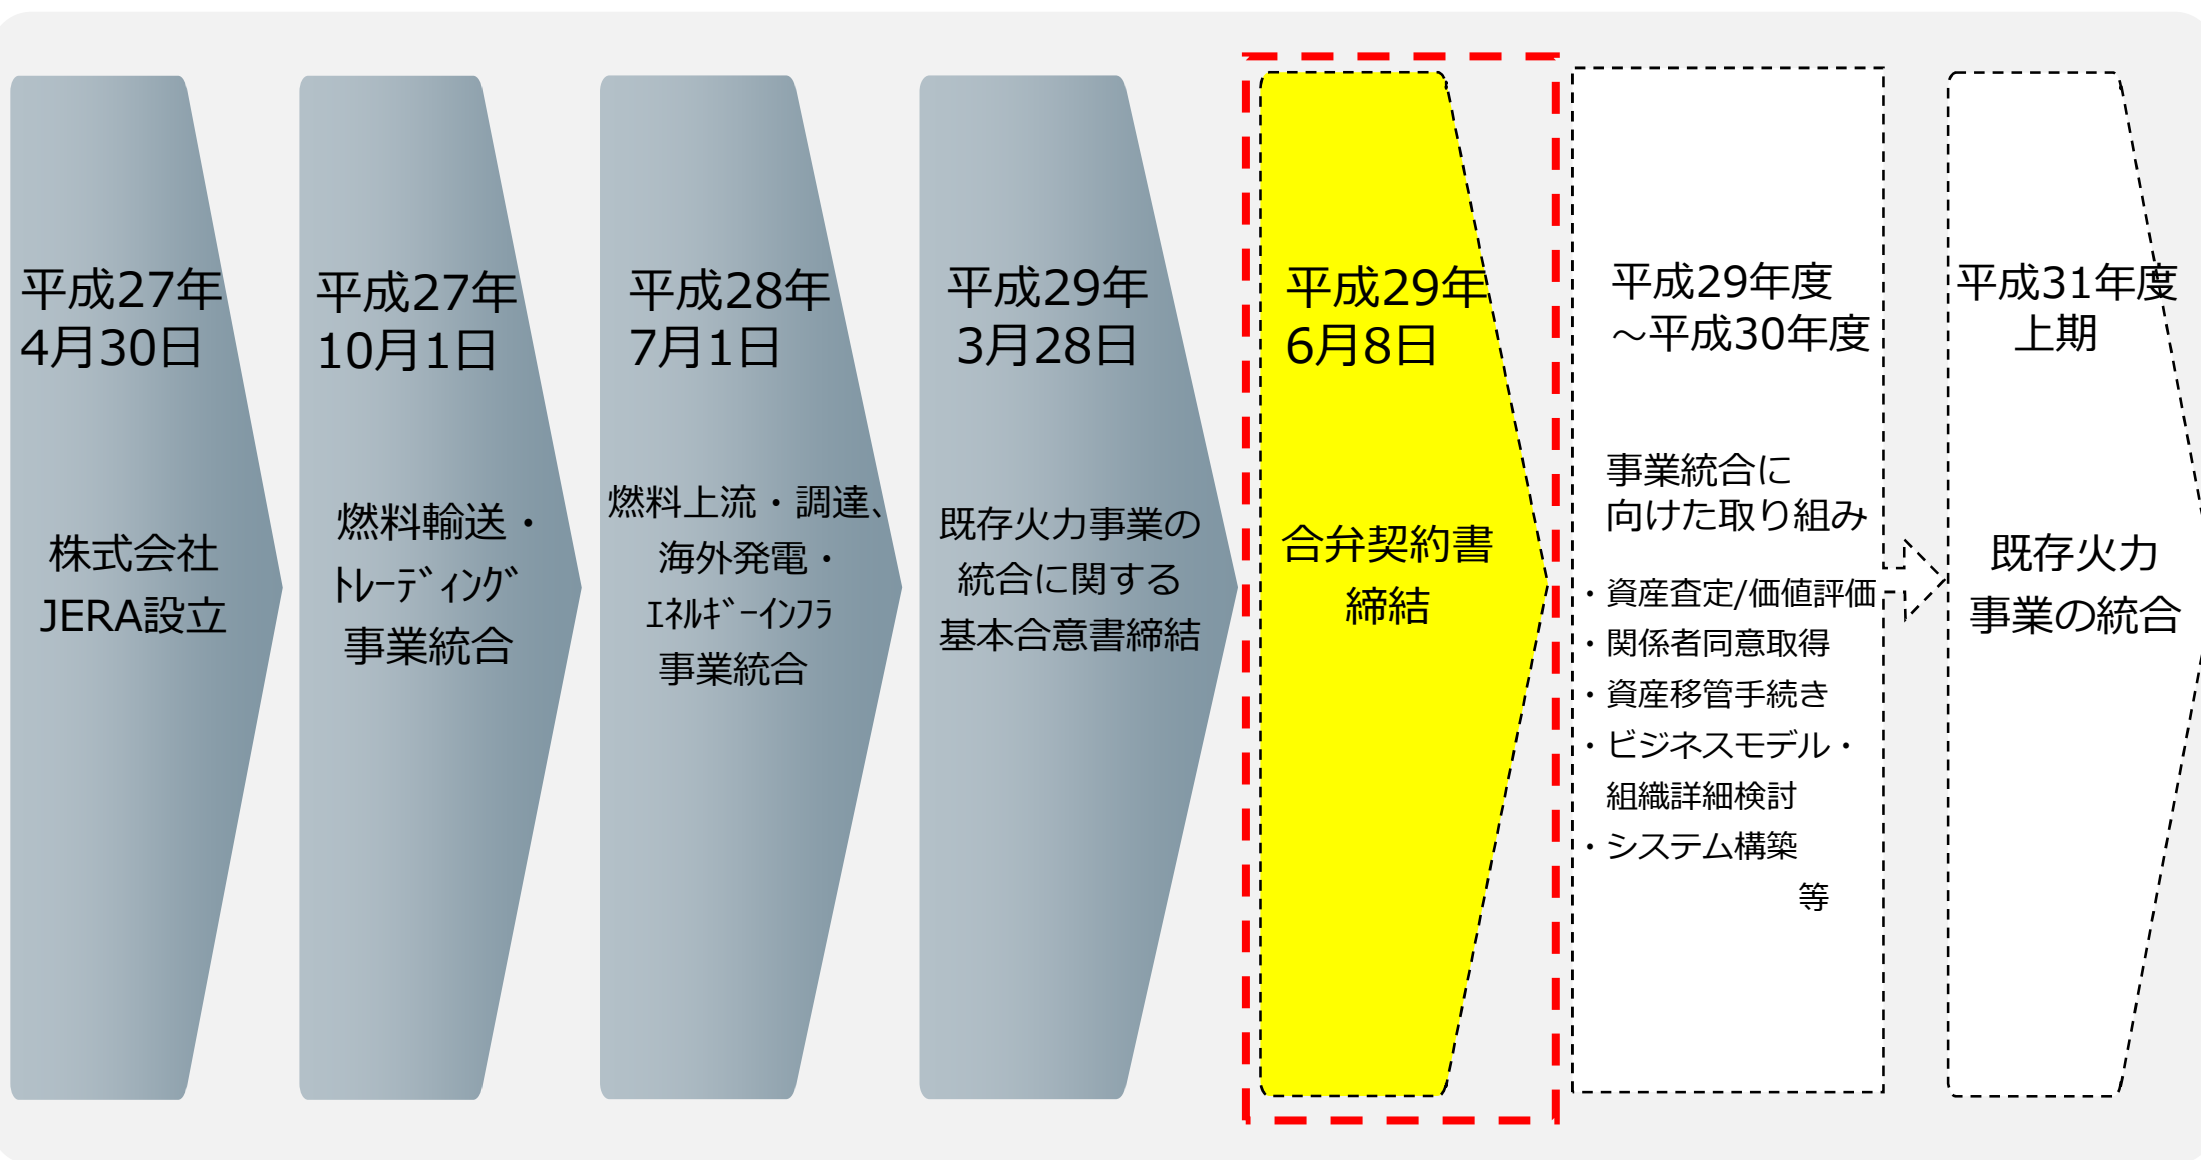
平成27年
4月30日

株式会社
JERA設立

平成27年
10月1日

燃料輸送・
ﾄﾚｰﾃﾞｨﾝｸﾞ
事業統合

平成28年
7月1日

燃料上流・調達、
海外発電・
ｴﾈﾙｷﾞｰｲﾝﾌﾗ
事業統合

平成29年
3月28日

既存火力事業の
統合に関する
基本合意書締結

平成29年
6月8日

合弁契約書
締結

平成29年度
～平成30年度

事業統合に
向けた取り組み

・資産査定/価値評価
・関係者同意取得
・資産移管手続き
・ビジネスモデル・
組織詳細検討
・システム構築
等

平成31年度
上期

既存火力
事業の統合